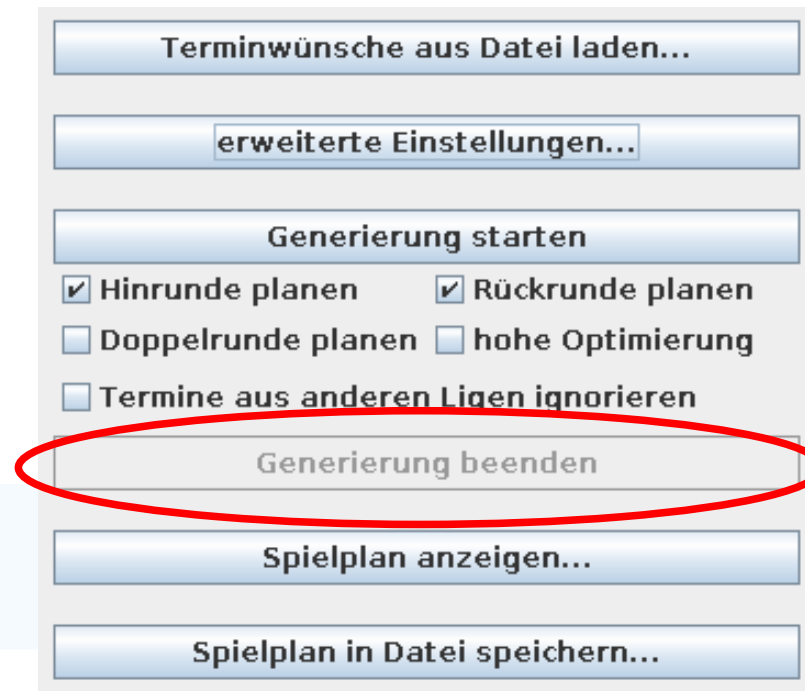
Terminwünsche aus Datei laden...

erweiterte Einstellungen...

Generierung starten

Hinrunde planen

Rückrunde planen

Doppelrunde planen

hohe Optimierung

Termine aus anderen Ligen ignorieren

Generierung beenden

Spielplan anzeigen...

Spielplan in Datei speichern...